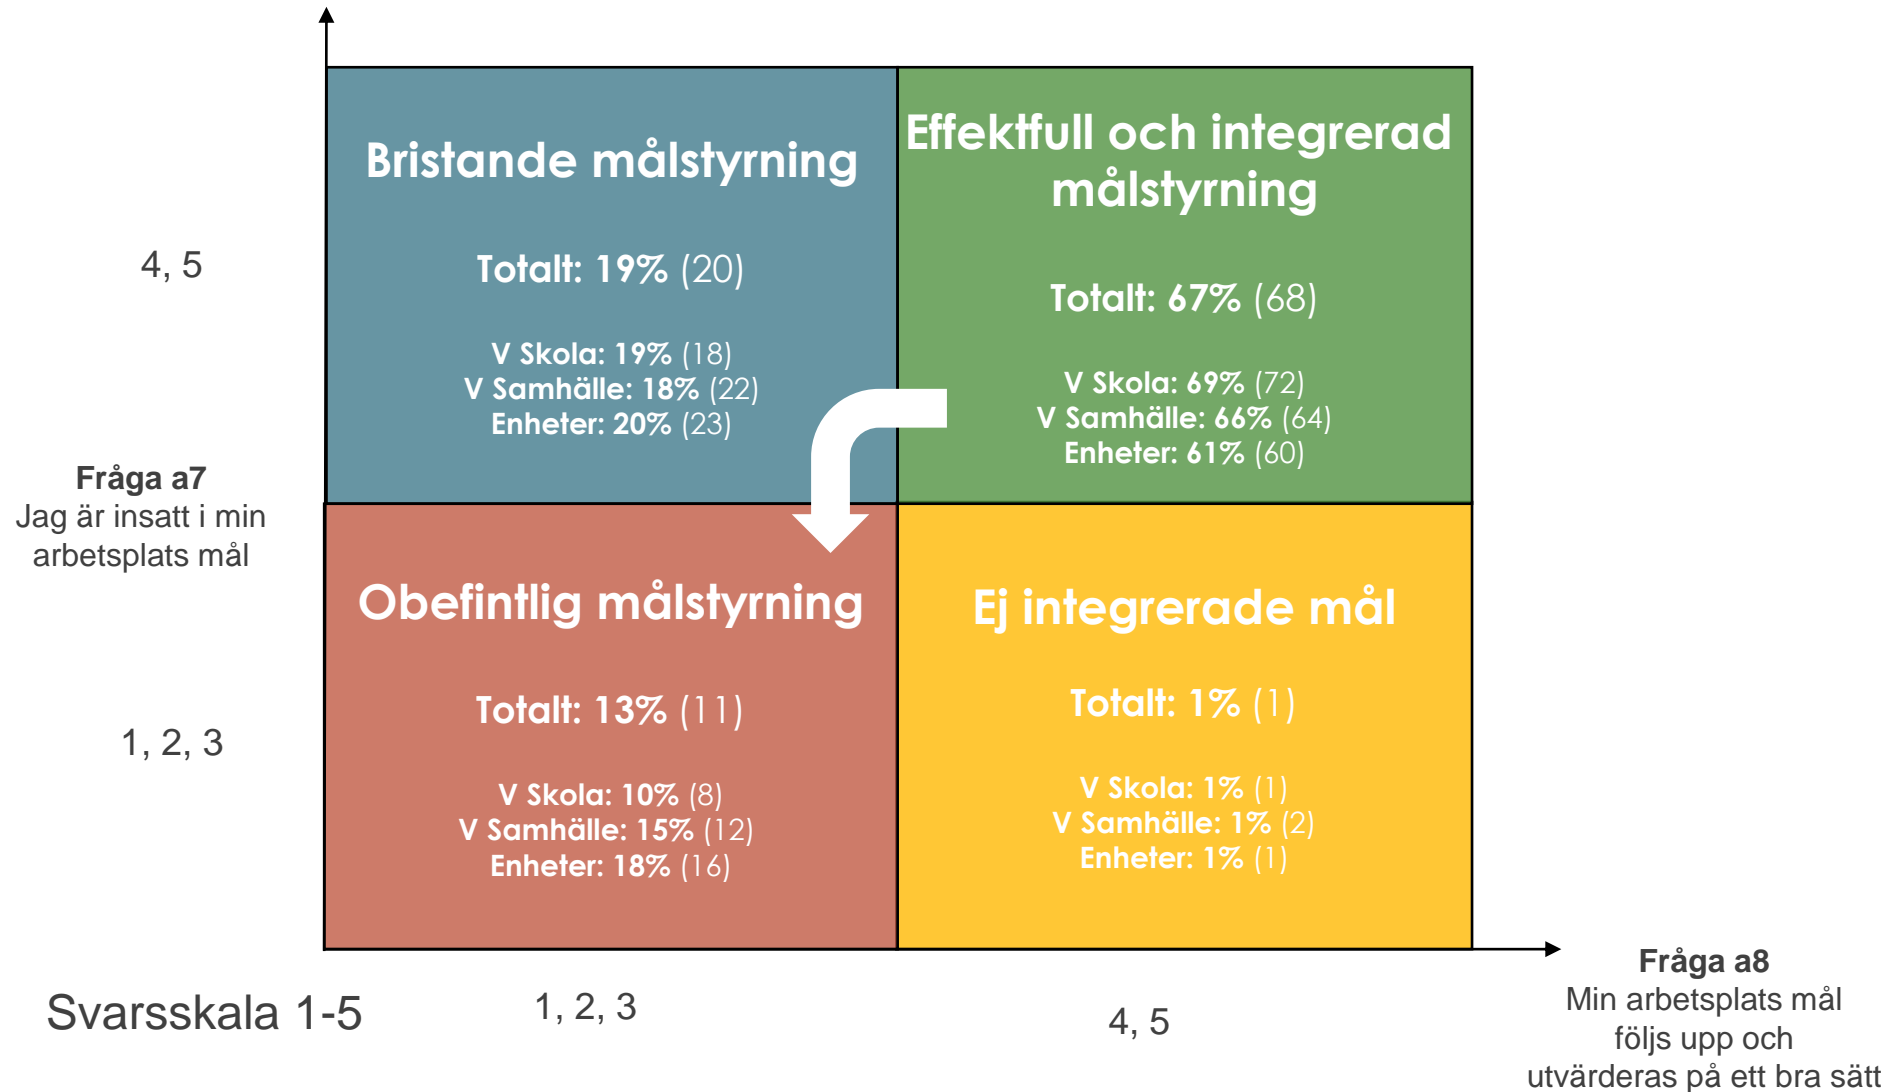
4, 5

Fråga a7
Jag är insatt i min arbetsplats mål

1, 2, 3

Bristande målstyrning

Totalt: 19% (20)

V Skola: 19% (18)
V Samhälle: 18% (22)
Enheter: 20% (23)

Effektfull och integrerad målstyrning

Totalt: 67% (68)

V Skola: 69% (72)
V Samhälle: 66% (64)
Enheter: 61% (60)

Obefintlig målstyrning

Totalt: 13% (11)

V Skola: 10% (8)
V Samhälle: 15% (12)
Enheter: 18% (16)

Ej integrerade mål

Totalt: 1% (1)

V Skola: 1% (1)
V Samhälle: 1% (2)
Enheter: 1% (1)

Svarsskala 1-5

1, 2, 3

4, 5

Fråga a8
Min arbetsplats mål följs upp och utvärderas på ett bra sätt